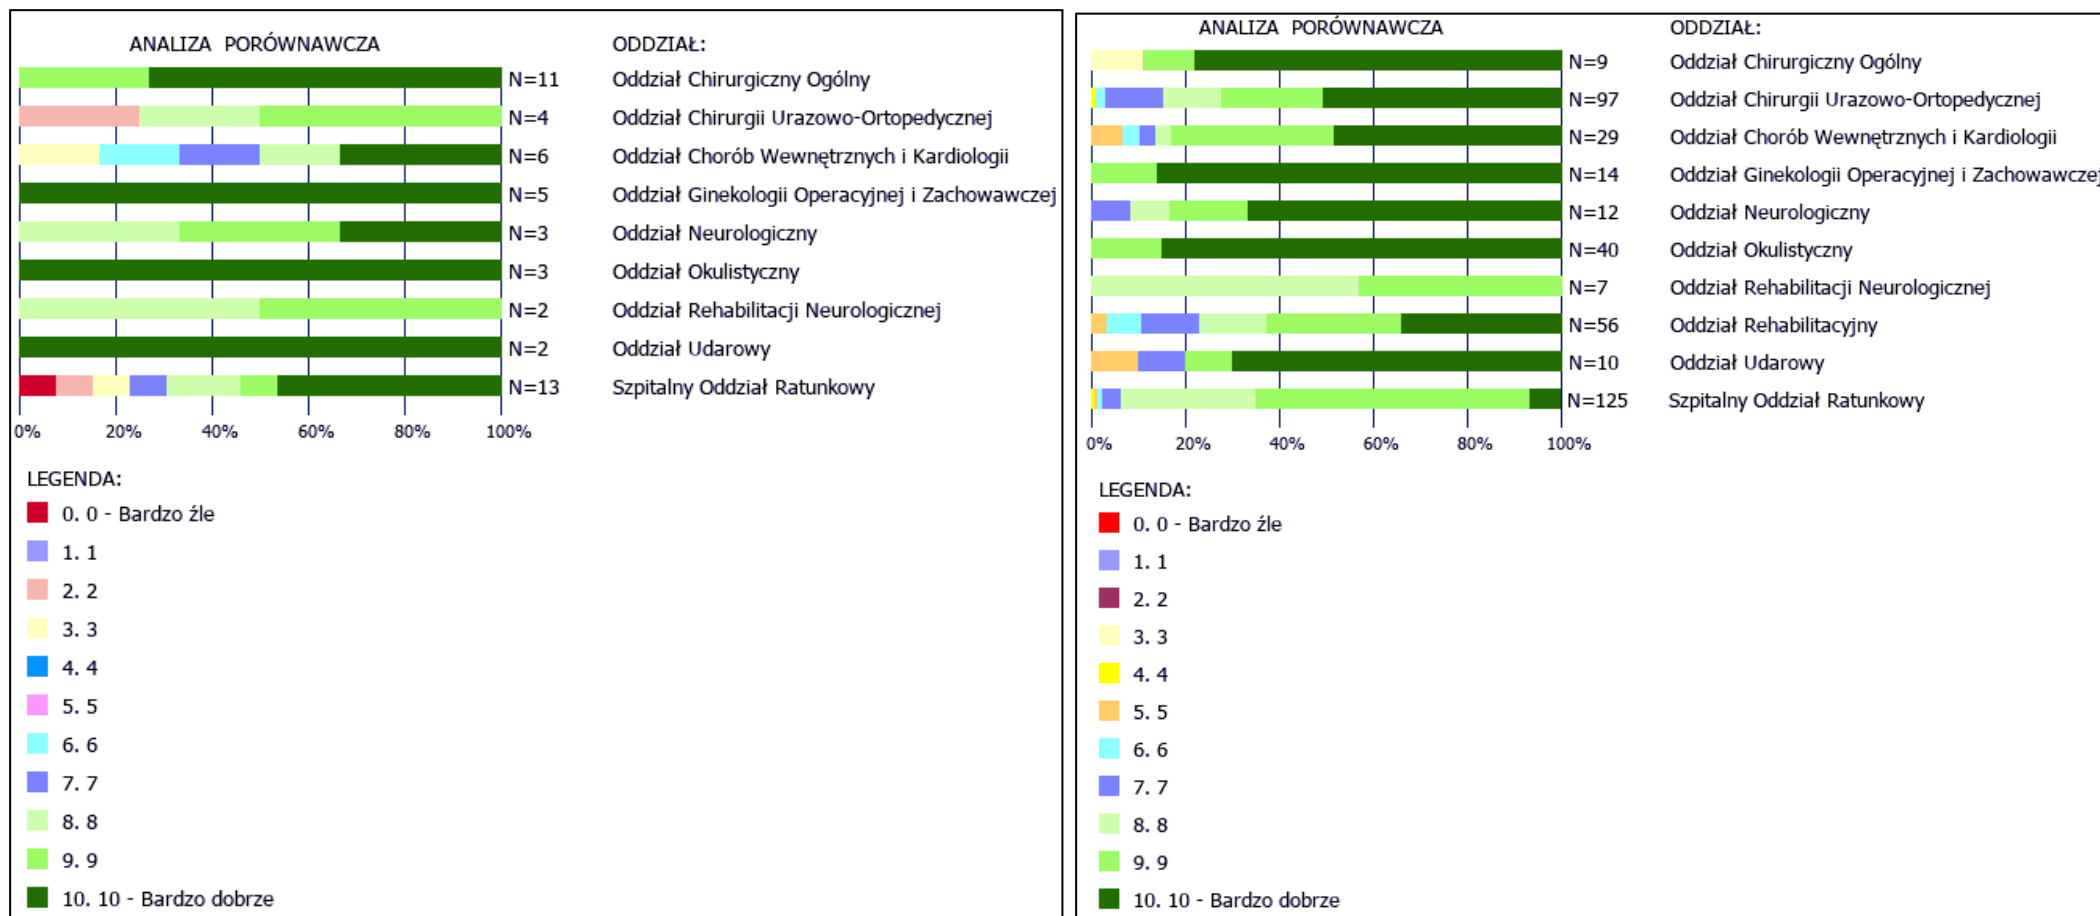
ANALIZA PORÓWNAWCZA

ODDZIAŁ:

| N | ODDZIAŁ |
|---|---|
| N=11 | Oddział Chirurgiczny Ogólny |
| N=4 | Oddział Chirurgii Urazowo-Ortopedycznej |
| N=6 | Oddział Chorób Wewnętrznych i Kardiologii |
| N=5 | Oddział Ginekologii Operacyjnej i Zachowawczej |
| N=3 | Oddział Neurologiczny |
| N=3 | Oddział Okulistyczny |
| N=2 | Oddział Rehabilitacji Neurologicznej |
| N=2 | Oddział Udarowy |
| N=13 | Szpitalny Oddział Ratunkowy |

0% 20% 40% 60% 80% 100%

LEGENDA:
0. 0 - Bardzo źle
1. 1
2. 2
3. 3
4. 4
5. 5
6. 6
7. 7
8. 8
9. 9
10. 10 - Bardzo dobrze

ANALIZA PORÓWNAWCZA

ODDZIAŁ:

| N | ODDZIAŁ |
|---|---|
| N=9 | Oddział Chirurgiczny Ogólny |
| N=97 | Oddział Chirurgii Urazowo-Ortopedycznej |
| N=29 | Oddział Chorób Wewnętrznych i Kardiologii |
| N=14 | Oddział Ginekologii Operacyjnej i Zachowawczej |
| N=12 | Oddział Neurologiczny |
| N=40 | Oddział Okulistyczny |
| N=7 | Oddział Rehabilitacji Neurologicznej |
| N=56 | Oddział Rehabilitacyjny |
| N=10 | Oddział Udarowy |
| N=125 | Szpitalny Oddział Ratunkowy |

0% 20% 40% 60% 80% 100%

LEGENDA:
0. 0 - Bardzo źle
1. 1
2. 2
3. 3
4. 4
5. 5
6. 6
7. 7
8. 8
9. 9
10. 10 - Bardzo dobrze